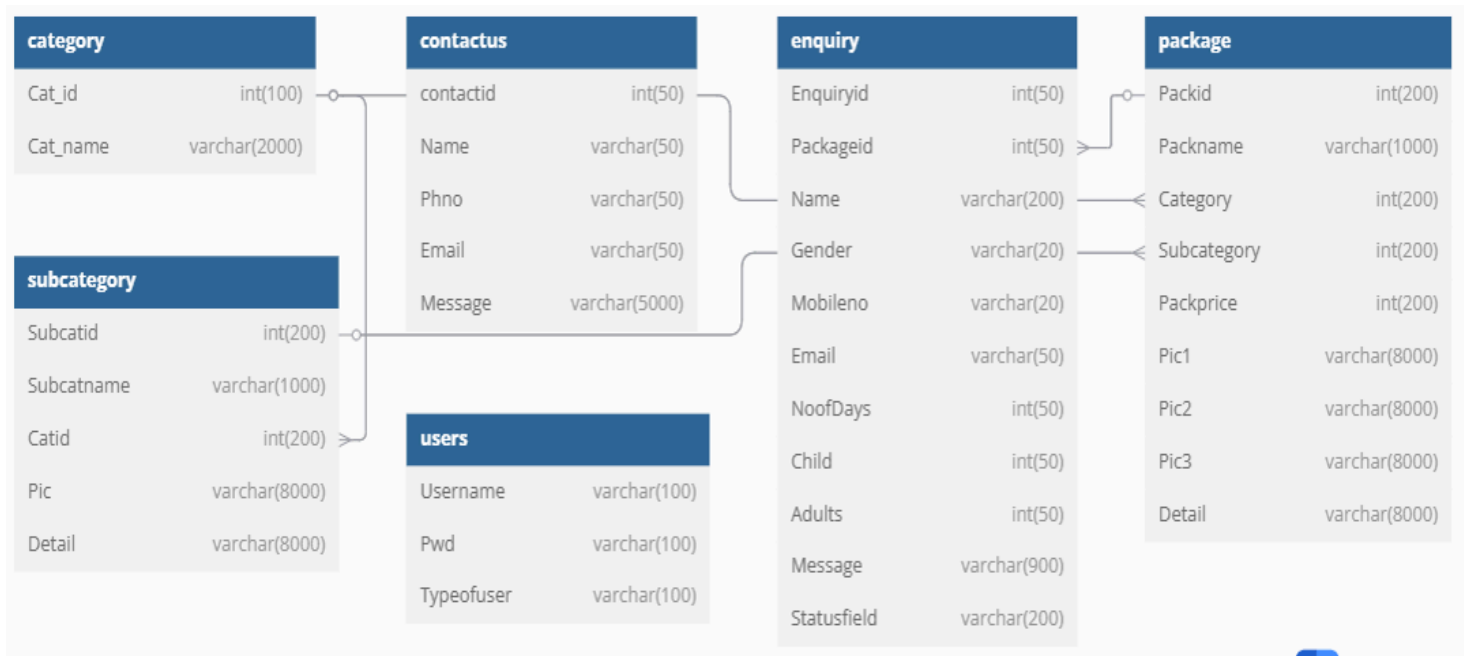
| category | |
|---|---|
| Cat_id | int(100) |
| Cat_name | varchar(2000) |

| contactus | |
|---|---|
| contactid | int(50) |
| Name | varchar(50) |
| Phno | varchar(50) |
| Email | varchar(50) |
| Message | varchar(5000) |

| enquiry | |
|---|---|
| Enquiryid | int(50) |
| Packageid | int(50) |
| Name | varchar(200) |
| Gender | varchar(20) |
| Mobileno | varchar(20) |
| Email | varchar(50) |
| NoofDays | int(50) |
| Child | int(50) |
| Adults | int(50) |
| Message | varchar(900) |
| Statusfield | varchar(200) |

| package | |
|---|---|
| Packid | int(200) |
| Packname | varchar(1000) |
| Category | int(200) |
| Subcategory | int(200) |
| Packprice | int(200) |
| Pic1 | varchar(8000) |
| Pic2 | varchar(8000) |
| Pic3 | varchar(8000) |
| Detail | varchar(8000) |

| subcategory | |
|---|---|
| Subcatid | int(200) |
| Subcatname | varchar(1000) |
| Catid | int(200) |
| Pic | varchar(8000) |
| Detail | varchar(8000) |

| users | |
|---|---|
| Username | varchar(100) |
| Pwd | varchar(100) |
| Typeofuser | varchar(100) |